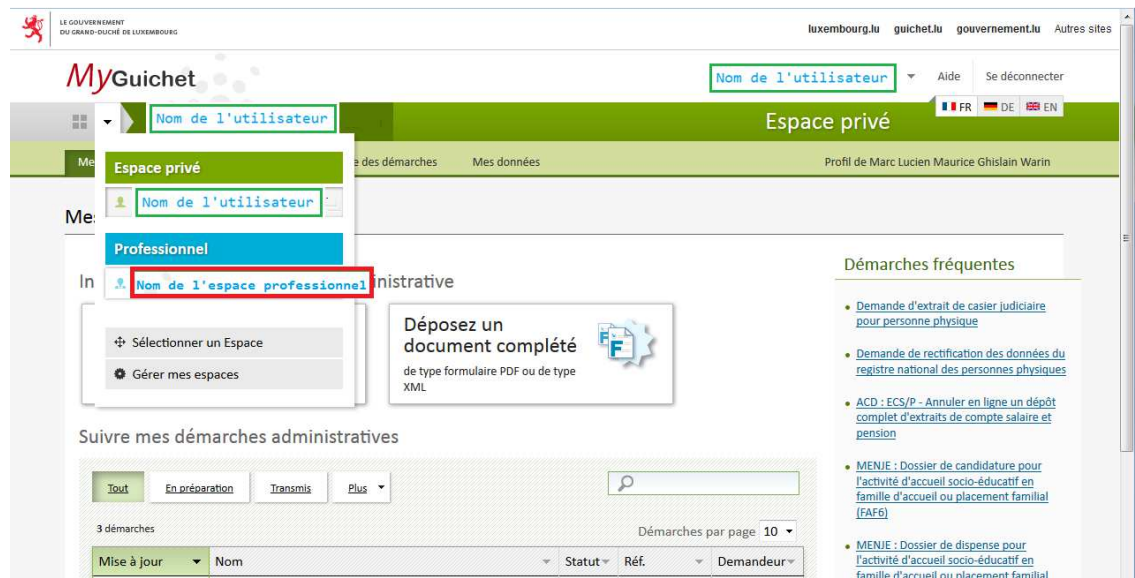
LE GOUVERNEMENT DU GRAND-DUCHÉ DE LUXEMBOURG

luxembourg.lu guichet.lu gouvernement.lu Autres sites

MyGuichet

Nom de l'utilisateur

Aide Se déconnecter

FR DE EN

Nom de l'utilisateur

Espace privé

Me

e des démarches Mes données

Profil de Marc Lucien Maurice Ghislain Warin

Espace privé

Nom de l'utilisateur

Professionnel

Nom de l'espace professionnel

Mes

In nistrative

Sélectionner un Espace

Gérer mes espaces

Déposez un document complété

de type formulaire PDF ou de type XML

Suivre mes démarches administratives

Tout En préparation Transmis Plus

3 démarches

Démarches par page 10

| Mise à jour | Nom | Statut | Réf. | Demandeur |
|---|---|---|---|---|

Démarches fréquentes

Demande d'extrait de casier judiciaire pour personne physique

Demande de rectification des données du registre national des personnes physiques

ACD : ECS/P - Annuler en ligne un dépôt complet d'extraits de compte salaire et pension

MENJE : Dossier de candidature pour l'activité d'accueil socio-éducatif en famille d'accueil ou placement familial (FAF6)

MENJE : Dossier de dispense pour l'activité d'accueil socio-éducatif en famille d'accueil ou placement familial